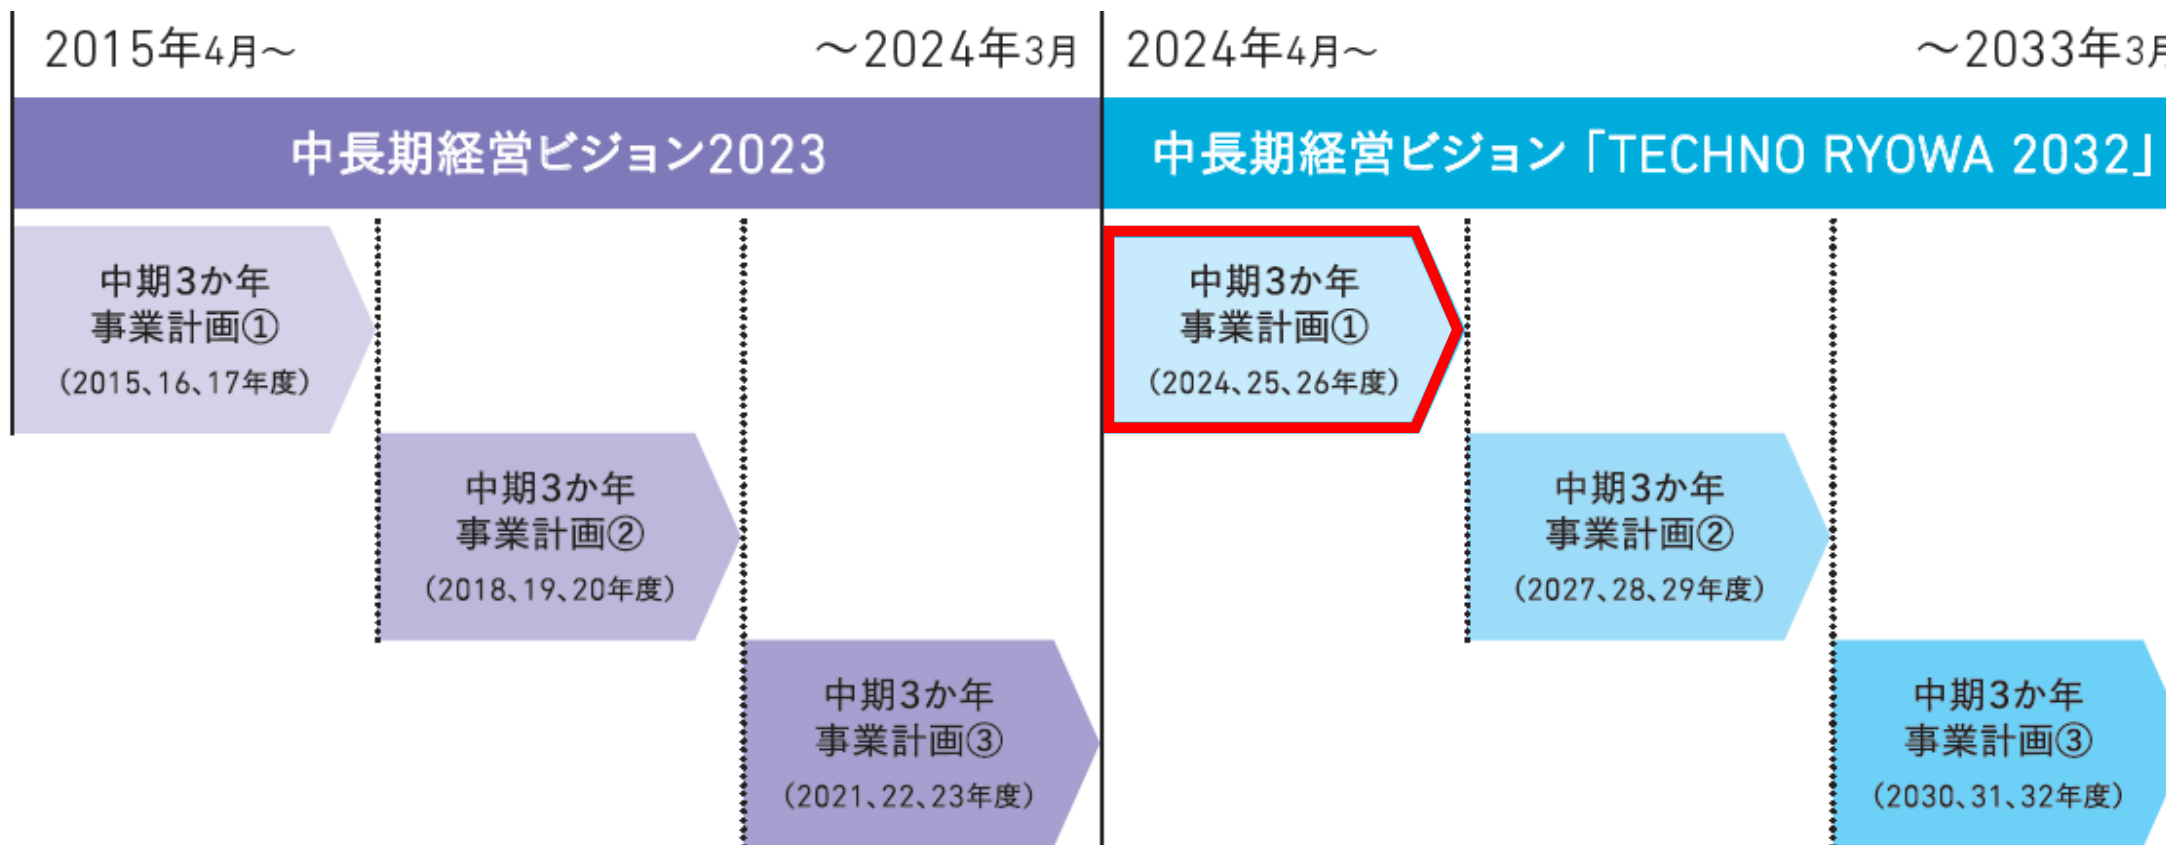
2015年4月～

～2024年3月

2024年4月～

～2033年3月

中長期経営ビジョン2023

中長期経営ビジョン「TECHNO RYOWA 2032」

中期3か年事業計画①
（2015、16、17年度）

中期3か年事業計画②
（2018、19、20年度）

中期3か年事業計画③
（2021、22、23年度）

中期3か年事業計画①
（2024、25、26年度）

中期3か年事業計画②
（2027、28、29年度）

中期3か年事業計画③
（2030、31、32年度）